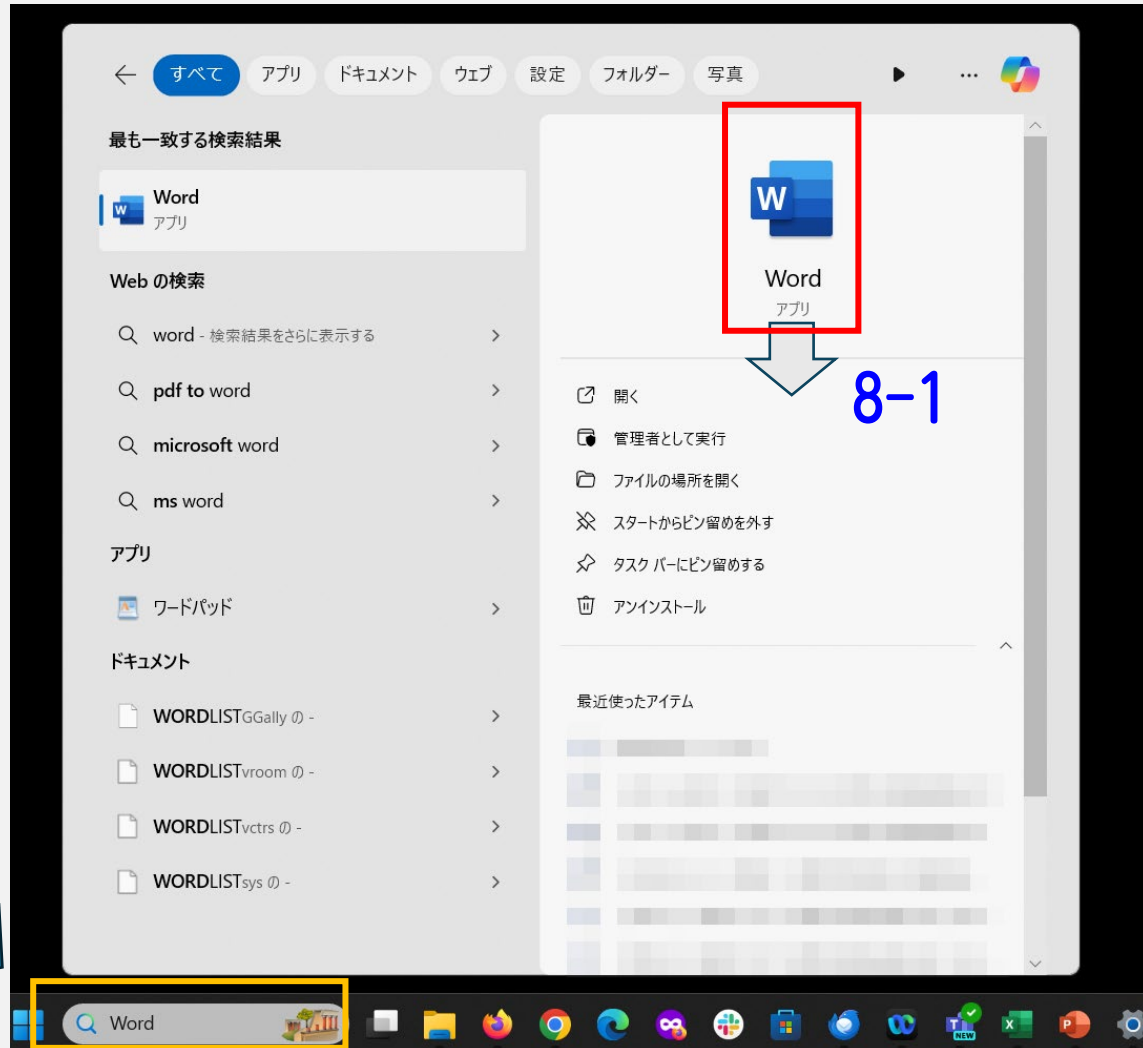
すべて アプリ ドキュメント ウェブ 設定 フォルダー 写真

最も一致する検索結果

Word
アプリ

Web の検索

word - 検索結果をさらに表示する

pdf to word

microsoft word

ms word

アプリ

ワードパッド

ドキュメント

WORDLISTGGally の -

WORDLISTvroom の -

WORDLISTvctrs の -

WORDLISTsys の -

W

Word
アプリ

8-1

開く

管理者として実行

ファイルの場所を開く

スタートからピン留めを外す

タスク バーにピン留めする

アンインストール

最近使ったアイテム

Word

NEW